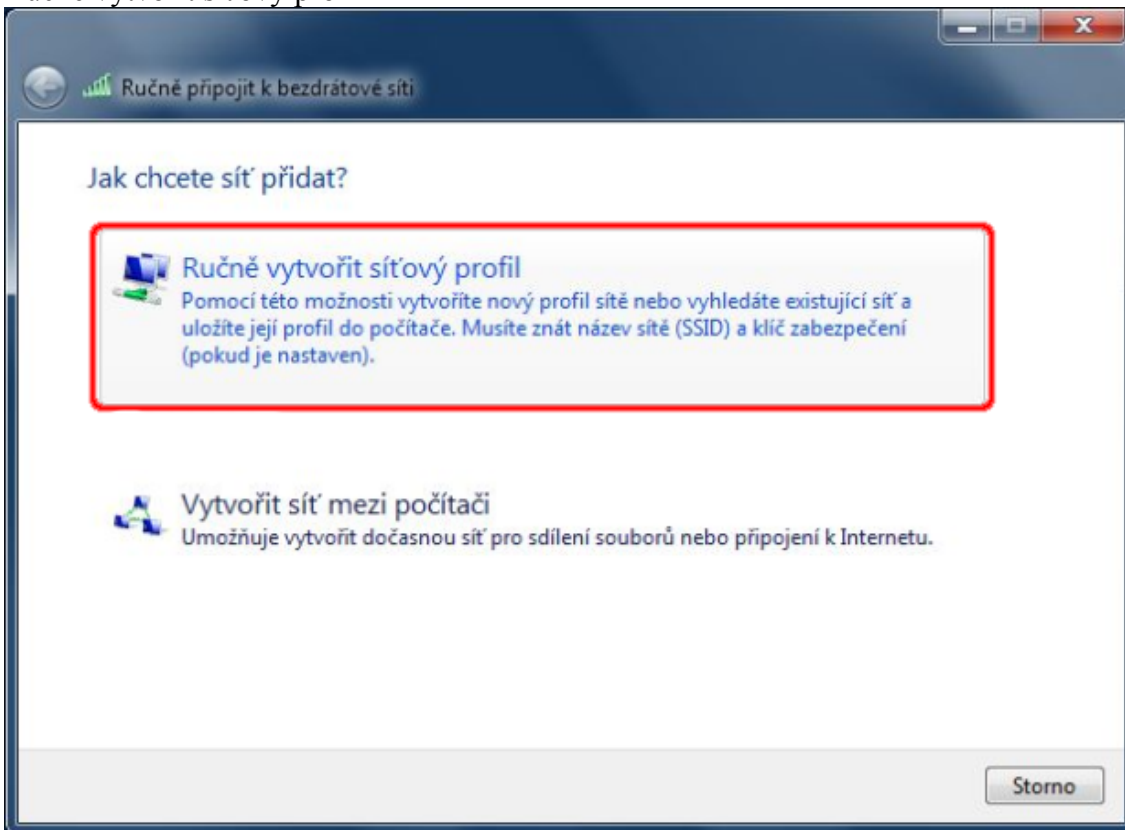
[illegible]

Ručně připojit k bezdrátové síti

Jak chcete síť přidat?

Ručně vytvořit síťový profil
Pomocí této možnosti vytvoříte nový profil sítě nebo vyhledáte existující síť a uložíte její profil do počítače. Musíte znát název sítě (SSID) a klíč zabezpečení (pokud je nastaven).

Vytvořit síť mezi počítači
Umožňuje vytvořit dočasnou síť pro sdílení souborů nebo připojení k Internetu.

Storno